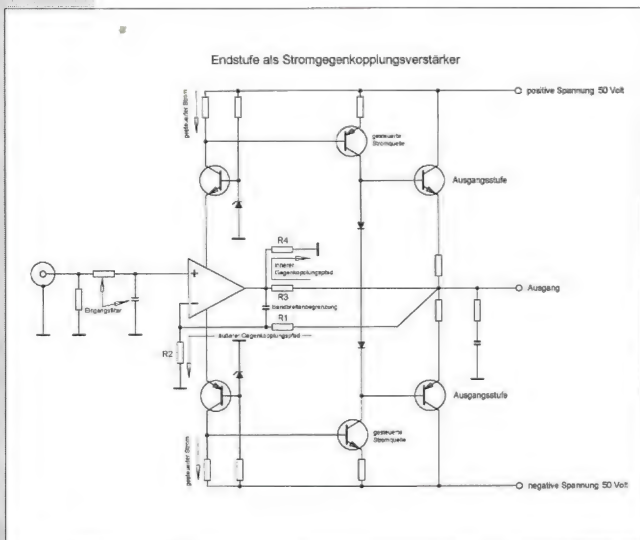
Endstufe als Stromgegenkopplungsverstärker

positive Spannung 50 Volt

gesteuerter Strom

gesteuerte Stromquelle

Ausgangsstufe

R4

innerer Gegenkopplungspfad

+

Eingangsfilter

Ausgang

R3

Bandbreitenbegrenzung

R1

-

R2

äußerer Gegenkopplungspfad

Ausgangsstufe

gesteuerte Stromquelle

gesteuerter Strom

negative Spannung 50 Volt